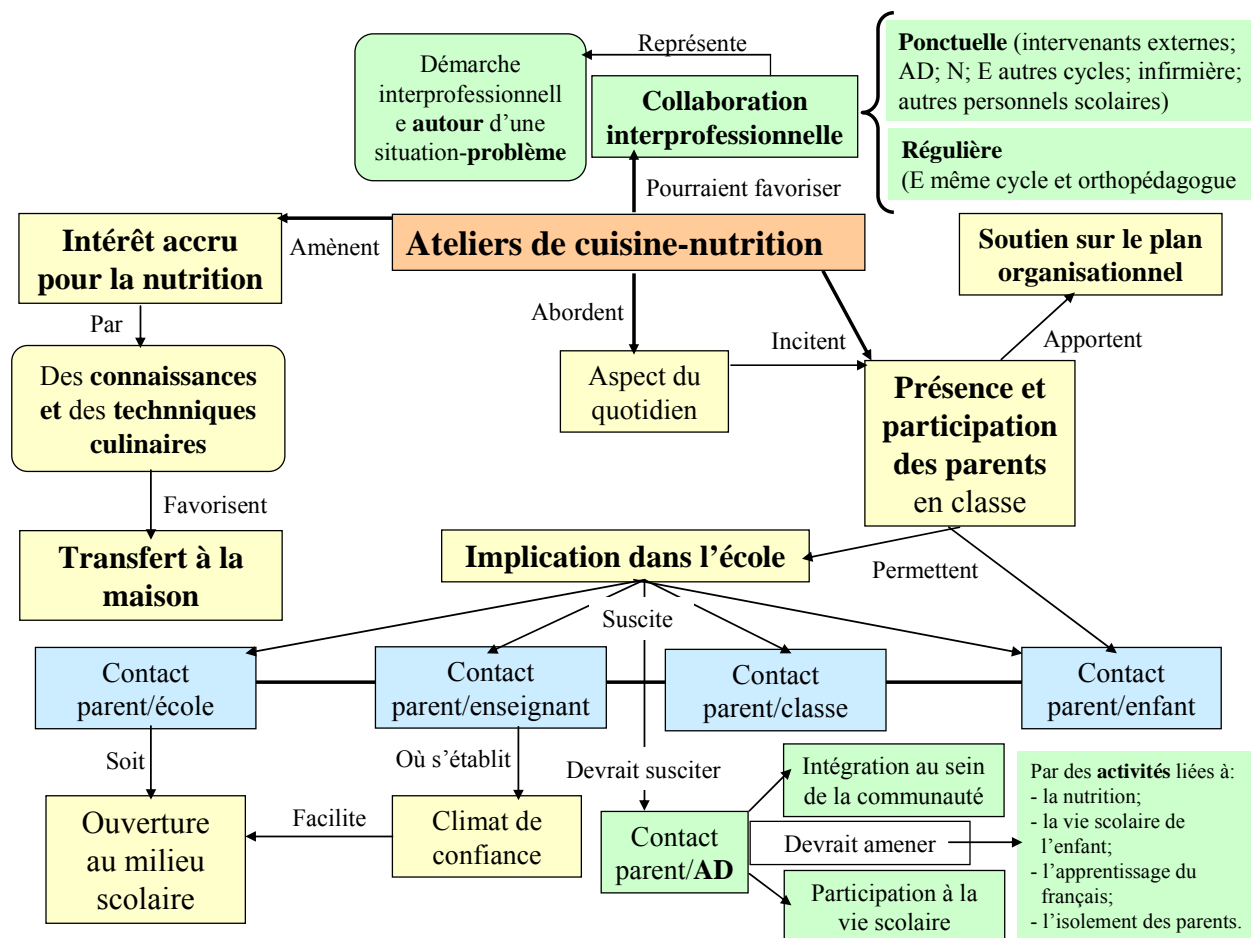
Démarche interprofessionnelle **autour** d'une situation-**problème**

Représente

**Collaboration interprofessionnelle**

**Ponctuelle** (intervenants externes; AD; N; E autres cycles; infirmière; autres personnels scolaires)

**Régulière** (E même cycle et orthopédagogue

Pourraient favoriser

**Intérêt accru pour la nutrition**

Amènent

**Ateliers de cuisine-nutrition**

**Soutien sur le plan organisationnel**

Par

Abordent

Incitent

Apportent

Des **connaissances et** des **technniques culinaires**

Aspect du quotidien

**Présence et participation des parents** en classe

Favorisent

**Transfert à la maison**

**Implication dans l'école**

Permettent

Suscite

Contact parent/école

Contact parent/enseignant

Contact parent/classe

Contact parent/enfant

Soit

Où s'établit

Devrait susciter

Intégration au sein de la communauté

Par des **activités** liées à:
- la nutrition;
- la vie scolaire de l'enfant;
- l'apprentissage du français;
- l'isolement des parents.

Ouverture au milieu scolaire

Facilite

Climat de confiance

Contact parent/**AD**

Devrait amener

Participation à la vie scolaire